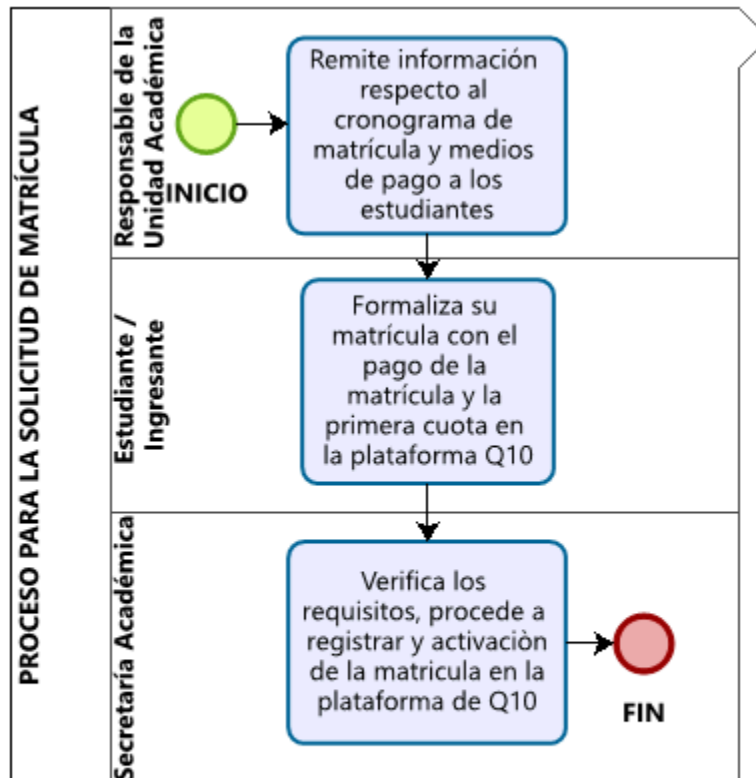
PROCESO PARA LA SOLICITUD DE MATRÍCULA

Responsable de la Unidad Académica

INICIO

Remite información respecto al cronograma de matrícula y medios de pago a los estudiantes

Estudiante / Ingresante

Formaliza su matrícula con el pago de la matrícula y la primera cuota en la plataforma Q10

Secretaría Académica

Verifica los requisitos, procede a registrar y activaciòn de la matricula en la plataforma de Q10

FIN